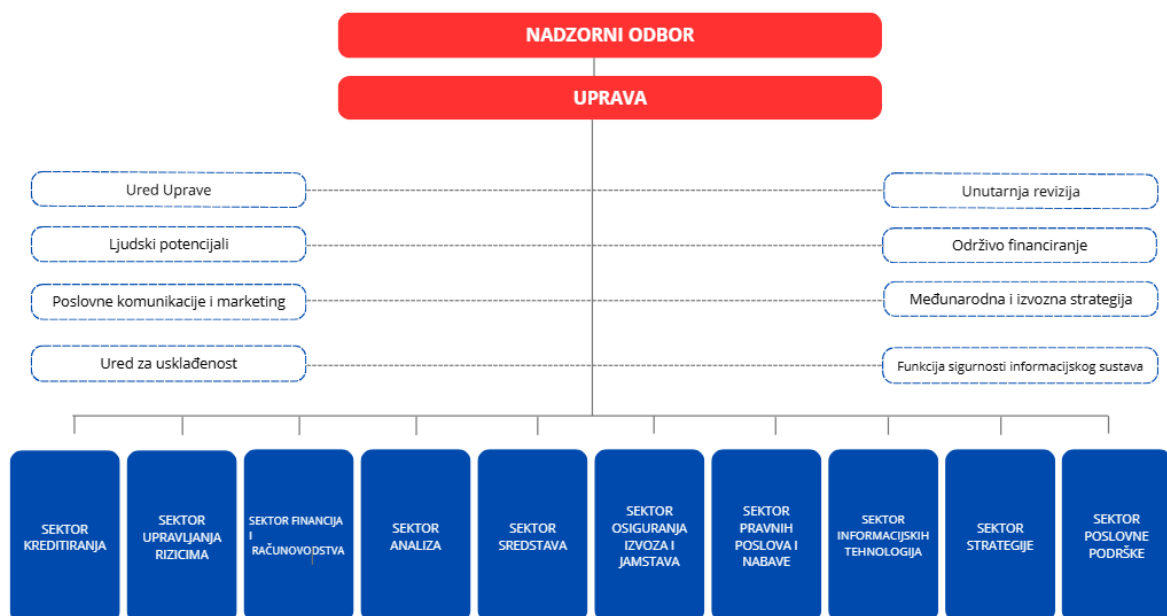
NADZORNI ODBOR

UPRAVA

Ured Uprave

Ljudski potencijali

Poslovne komunikacije i marketing

Ured za usklađenost

Unutarnja revizija

Održivo financiranje

Međunarodna i izvozna strategija

Funkcija sigurnosti informacijskog sustava

SEKTOR KREDITIRANJA

SEKTOR UPRAVLJANJA RIZICIMA

SEKTOR FINANCIJA I RAČUNOVODSTVA

SEKTOR ANALIZA

SEKTOR SREDSTAVA

SEKTOR OSIGURANJA IZVOZA I JAMSTAVA

SEKTOR PRAVNIH POSLOVA I NABAVE

SEKTOR INFORMACIJSKIH TEHNOLOGIJA

SEKTOR STRATEGIJE

SEKTOR POSLOVNE PODRŠKE